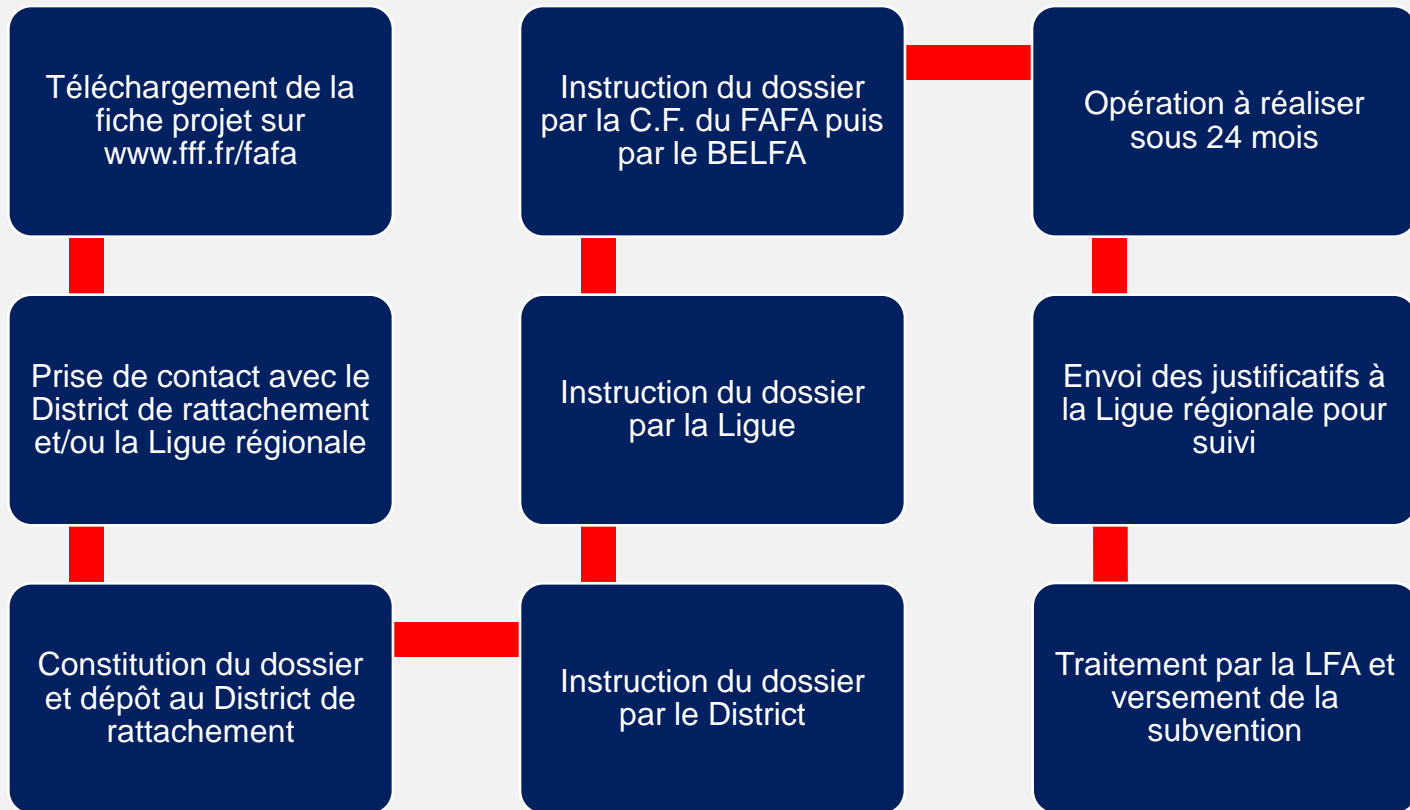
Téléchargement de la fiche projet sur www.fff.fr/fafa

Prise de contact avec le District de rattachement et/ou la Ligue régionale

Constitution du dossier et dépôt au District de rattachement

Instruction du dossier par le District

Instruction du dossier par la Ligue

Instruction du dossier par la C.F. du FAFA puis par le BELFA

Opération à réaliser sous 24 mois

Envoi des justificatifs à la Ligue régionale pour suivi

Traitement par la LFA et versement de la subvention